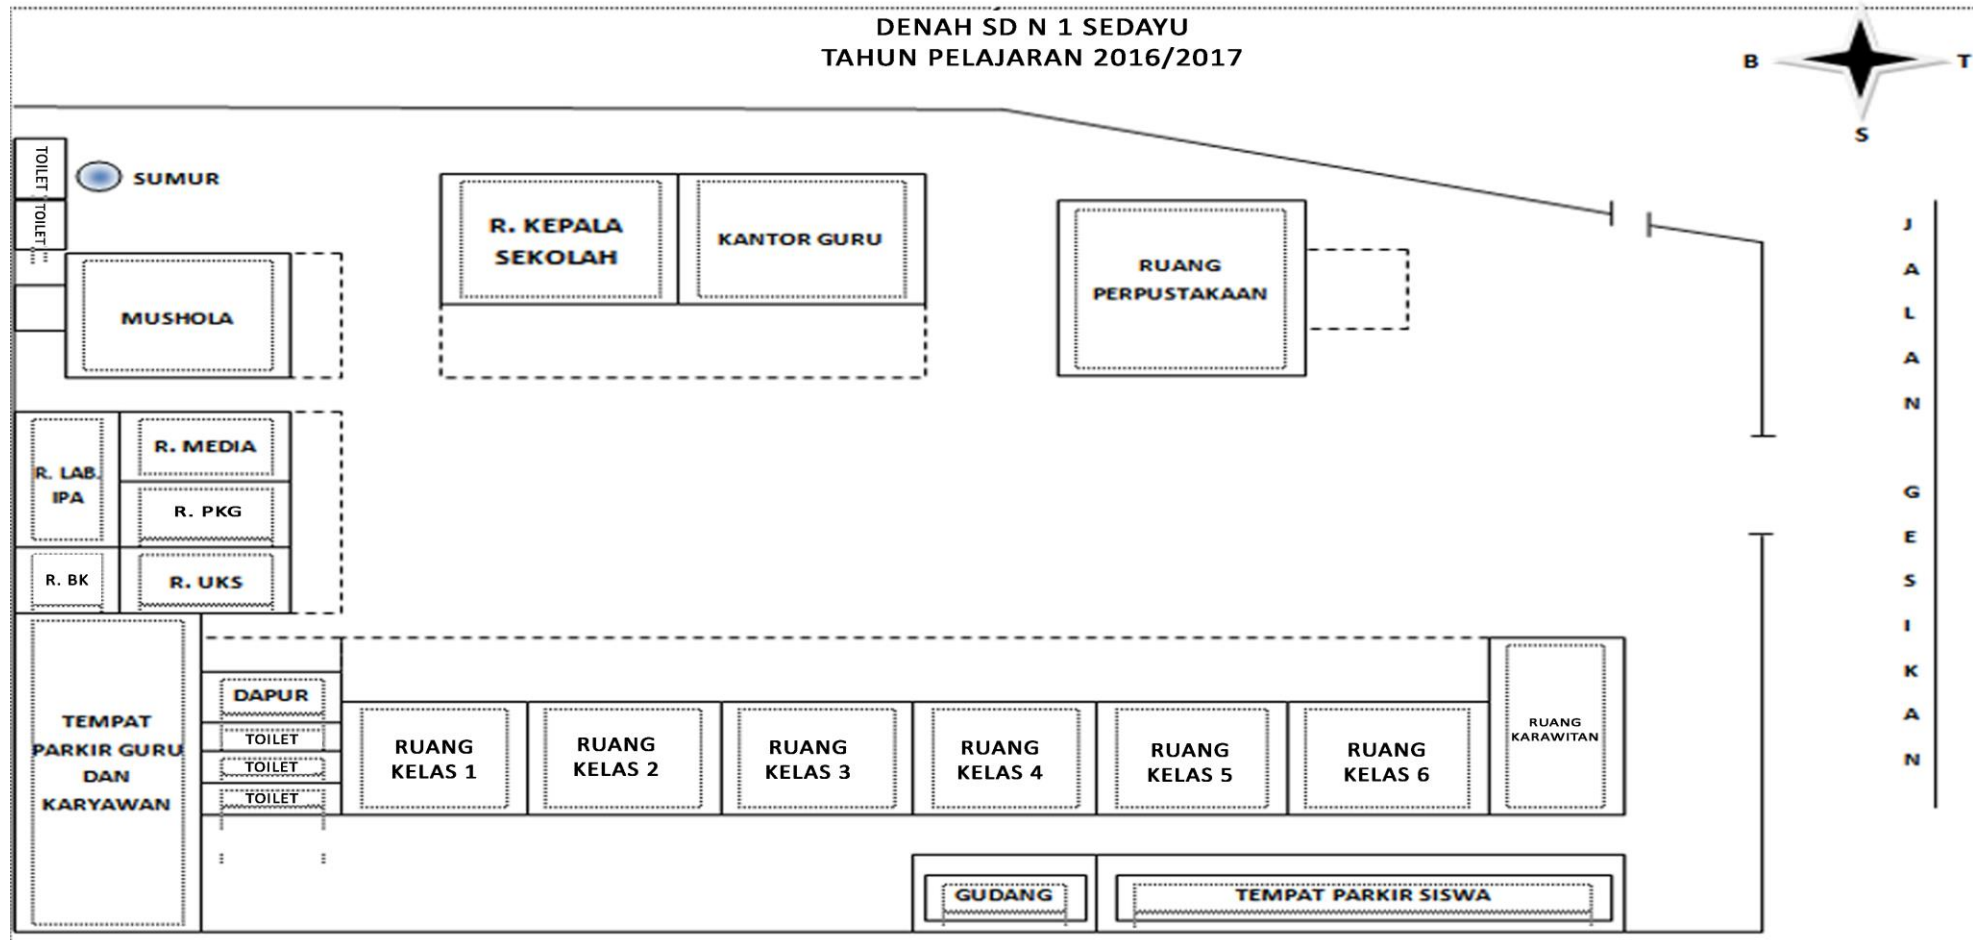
DENAH SD N 1 SEDAYU
TAHUN PELAJARAN 2016/2017

B T S

TOILET
TOILET
SUMUR

R. KEPALA SEKOLAH
KANTOR GURU
RUANG PERPUSTAKAAN

MUSHOLA

J A L A N G E S I K A N

R. LAB. IPA
R. MEDIA
R. PKG
R. BK
R. UKS

TEMPAT PARKIR GURU DAN KARYAWAN
DAPUR
TOILET
TOILET
TOILET
RUANG KELAS 1
RUANG KELAS 2
RUANG KELAS 3
RUANG KELAS 4
RUANG KELAS 5
RUANG KELAS 6
RUANG KARAWITAN

GUDANG
TEMPAT PARKIR SISWA